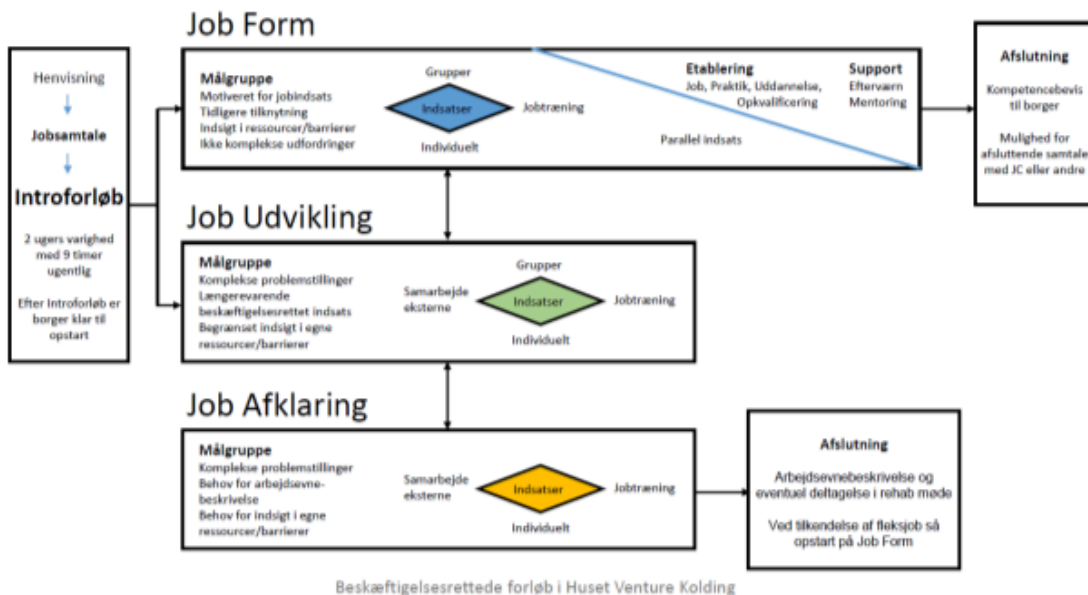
Henvisning

Jobsamtale

Introforløb

2 ugers varighed med 9 timer ugentlig

Efter Introforløb er borger klar til opstart

Job Form

Målgruppe
Motiveret for jobindsats
Tidligere tilknytning
Indsigt i ressourcer/barrierer
Ikke komplekse udfordringer

Grupper
Indsatser
Jobtræning
Individuelt

Etablering
Job, Praktik, Uddannelse, Opkvalificering

Support
Efterværn
Mentoring

Parallel indsats

Afslutning

Kompetencebevis til borger

Mulighed for afsluttende samtale med JC eller andre

Job Udvikling

Målgruppe
Komplekse problemstillinger
Længerevarende beskæftigelsesrettet indsats
Begrænset indsigt i egne ressourcer/barrierer

Grupper
Samarbejde eksterne
Indsatser
Jobtræning
Individuelt

Job Afklaring

Målgruppe
Komplekse problemstillinger
Behov for arbejdsevnebeskrivelse
Behov for indsigt i egne ressourcer/barrierer

Samarbejde eksterne
Indsatser
Jobtræning
Individuelt

Afslutning

Arbejdsevnebeskrivelse og eventuel deltagelse i rehab møde

Ved tilkendelse af fleksjob så opstart på Job Form

Beskæftigelsesrettede forløb i Huset Venture Kolding